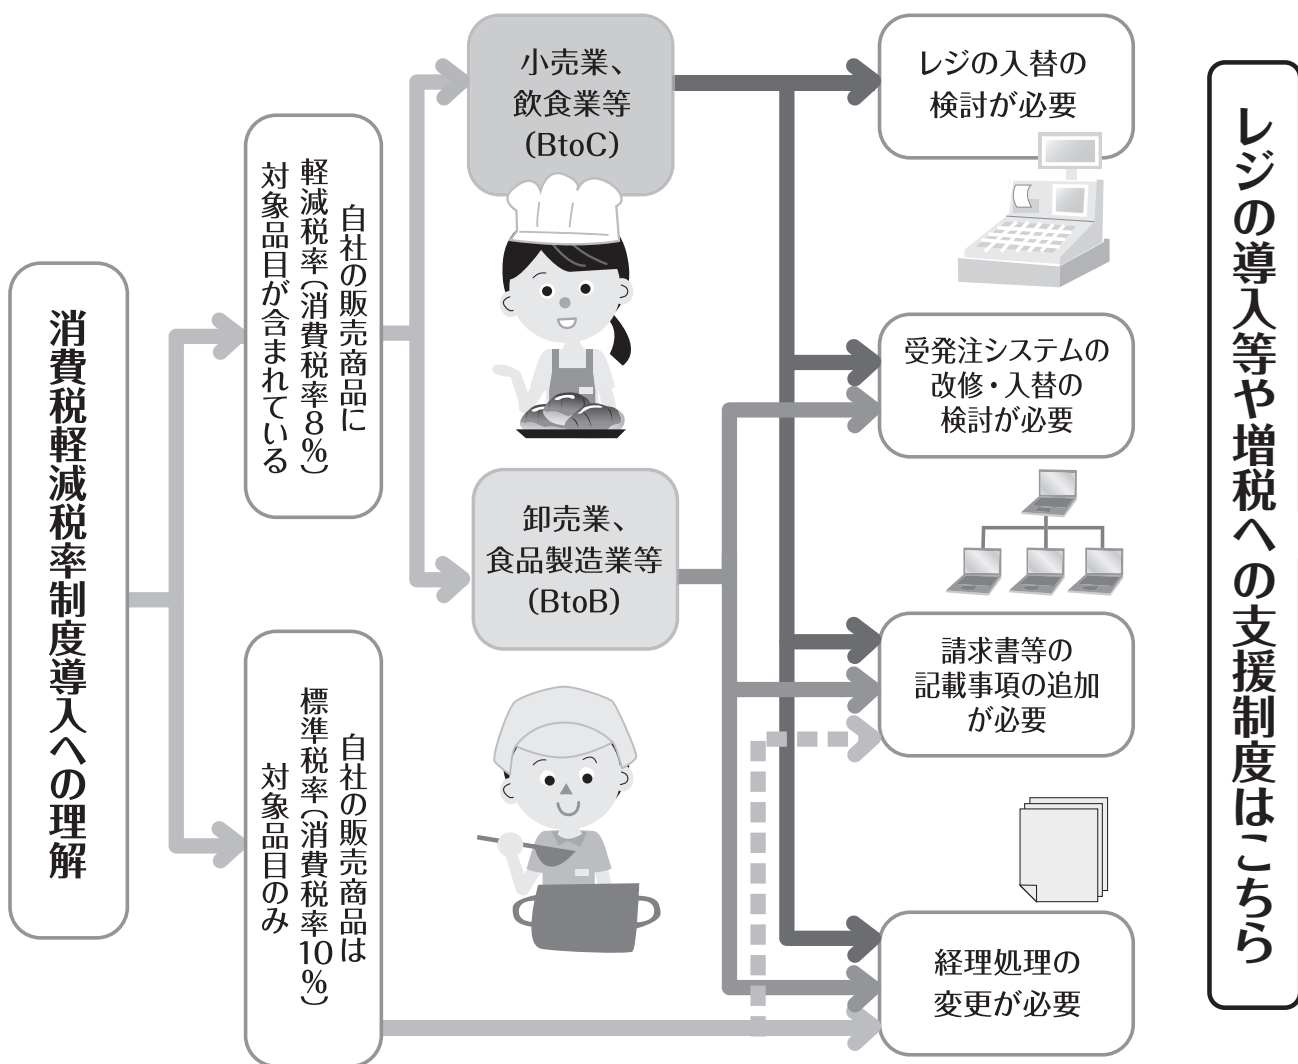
消費税軽減税率制度導入への理解

自社の販売商品に軽減税率（消費税率8％）対象品目が含まれている

自社の販売商品は標準税率（消費税率10％）対象品目のみ

小売業、飲食業等（BtoC）

卸売業、食品製造業等（BtoB）

レジの入替の検討が必要

受発注システムの改修・入替の検討が必要

請求書等の記載事項の追加が必要

経理処理の変更が必要

レジの導入等や増税への支援制度はこちら